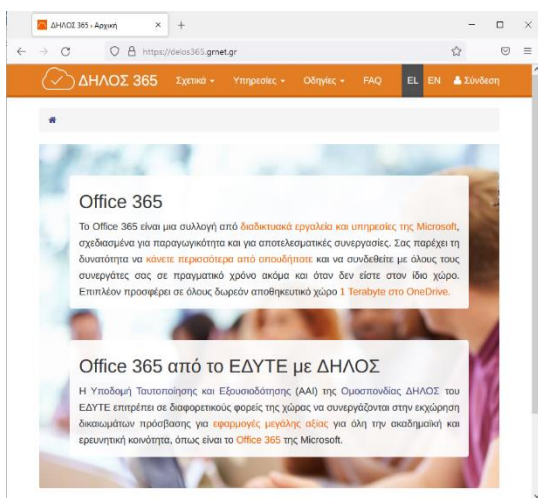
ΔΗΛΟΣ 365 - Αρχική
×
+
https://delos365.grnet.gr

ΔΗΛΟΣ 365
Σχετικά
Υπηρεσίες
Οδηγίες
FAQ
EL
EN
Σύνδεση

Office 365

Το Office 365 είναι μια συλλογή από διαδικτυακά εργαλεία και υπηρεσίες της Microsoft, σχεδιασμένα για παραγωγικότητα και για αποτελεσματικές συνεργασίες. Σας παρέχει τη δυνατότητα να κάνετε περισσότερα από οπουδήποτε και να συνδεθείτε με όλους τους συνεργάτες σας σε πραγματικό χρόνο ακόμα και όταν δεν είστε στον ίδιο χώρο. Επιπλέον προσφέρει σε όλους δωρεάν αποθηκευτικό χώρο 1 Terabyte στο OneDrive.

Office 365 από το ΕΔΥΤΕ με ΔΗΛΟΣ

Η Υποδομή Ταυτοποίησης και Εξουσιοδότησης (ΑΑΙ) της Ομοσπονδίας ΔΗΛΟΣ του ΕΔΥΤΕ επιτρέπει σε διαφορετικούς φορείς της χώρας να συνεργάζονται στην εκχώρηση δικαιωμάτων πρόσβασης για εφαρμογές μεγάλης αξίας για όλη την ακαδημαϊκή και ερευνητική κοινότητα, όπως είναι το Office 365 της Microsoft.